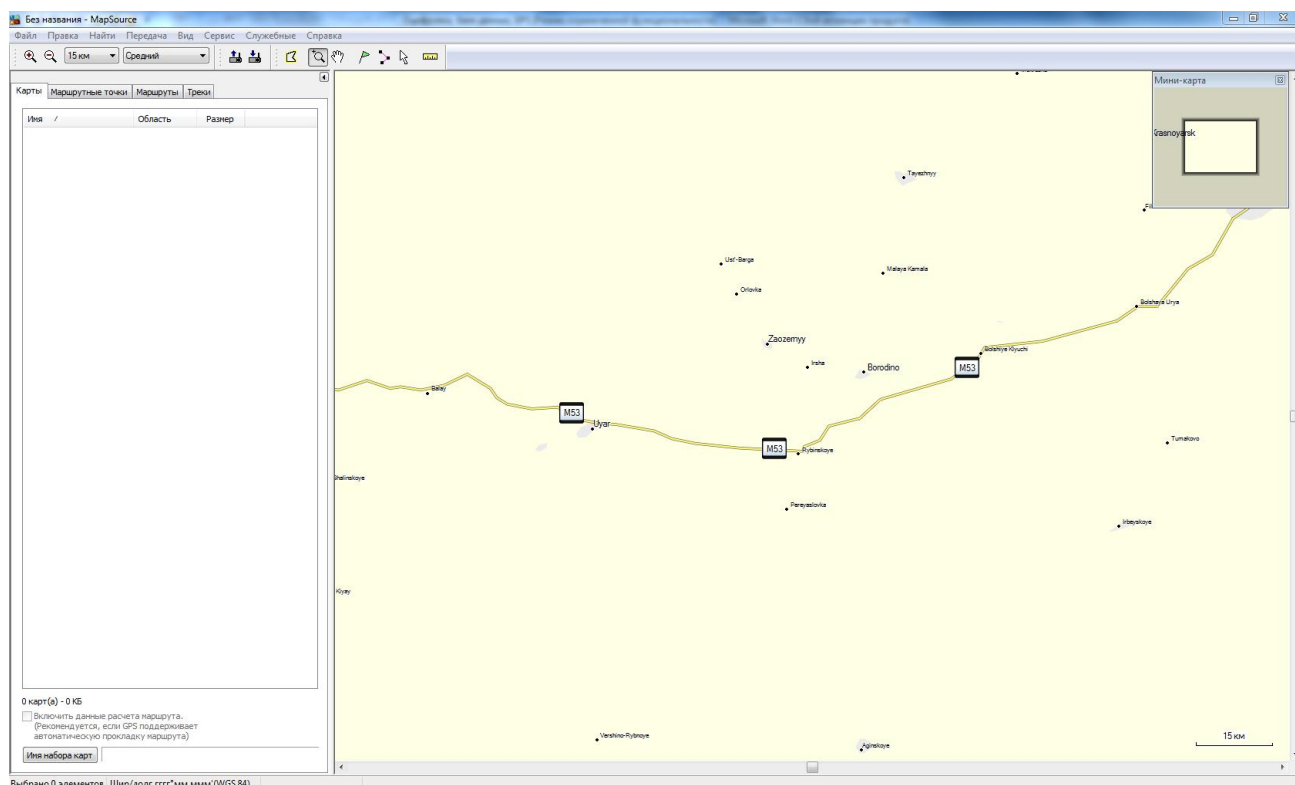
Без названия - MapSource

Файл Правка Найти Передача Вид Сервис Служебные Справка

15 км Средний

Карты Маршрутные точки Маршруты Треки

Имя / Область Размер

0 карт(а) - 0 КБ

Включить данные расчета маршрута. (Рекомендуется, если GPS поддерживает автоматическую прокладку маршрута)

Имя набора карт

Выбрано 0 элементов Шир/долг гггг°мм.ммм' (WGS 84)

Мини-карта

Krasnoyarsk

Tayezhnyy

Ust'-Barga

Malaya Kamala

Orlovka

Bolshaya Urya

Zaozernyy

Bolshiye Klyuchi

Irsha

Borodino

M53

Balay

M53

Uyar

M53

Rybinskoye

Tumakovo

Shalinskoye

Pereyaslovka

Irbeyskoye

Kiyay

Vershino-Rybnoye

Aginskoye

15 км